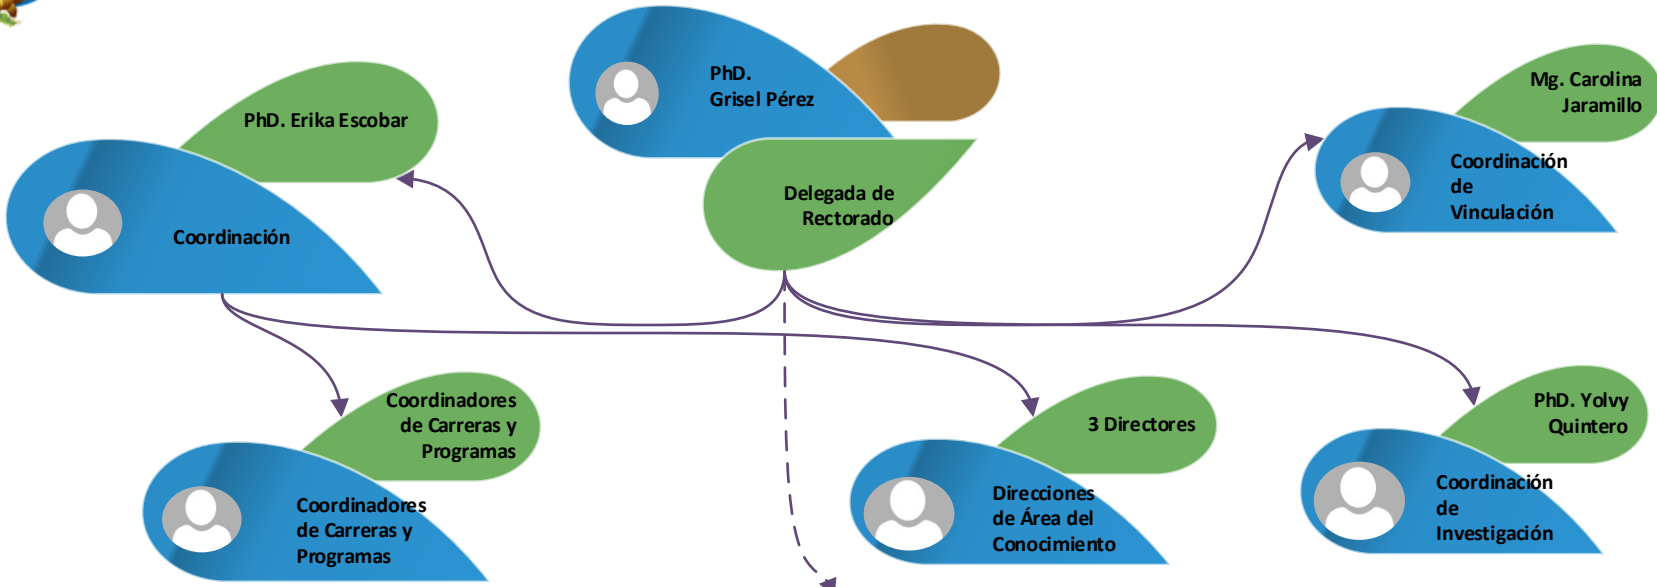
PhD.
Grisel Pérez

Delegada de Rectorado

PhD. Erika Escobar

Coordinación

Mg. Carolina Jaramillo

Coordinación de Vinculación

Coordinadores de Carreras y Programas

Coordinadores de Carreras y Programas

3 Directores

Direcciones de Área del Conocimiento

PhD. Yolvy Quintero

Coordinación de Investigación